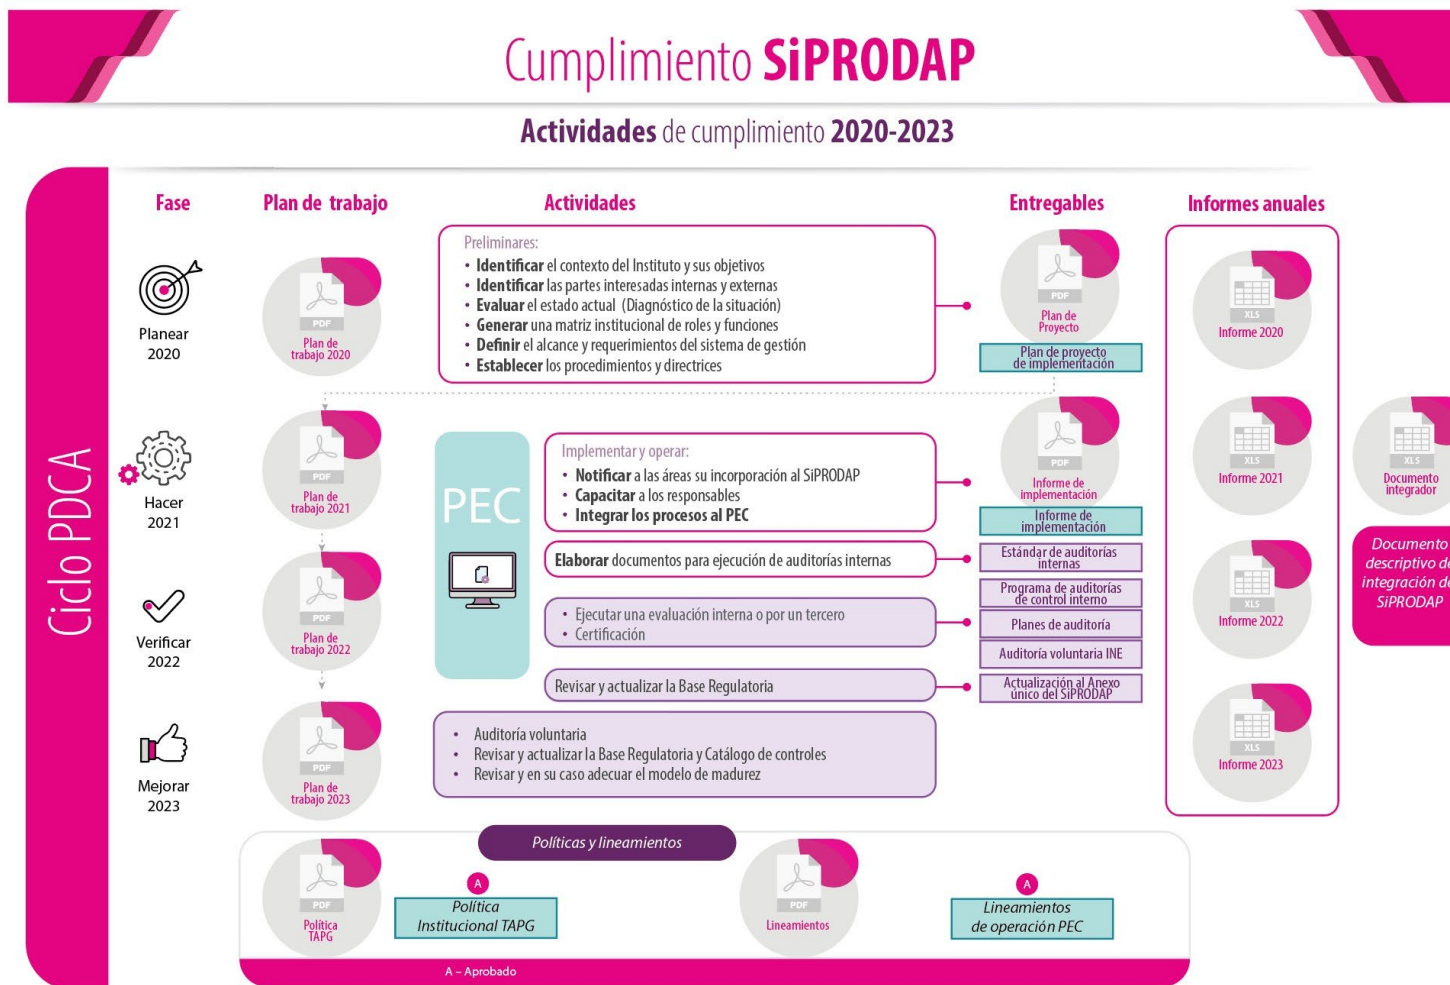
Cumplimiento SiPRODAP

Actividades de cumplimiento 2020-2023

Ciclo PDCA

Fase

Plan de trabajo

Actividades

Entregables

Informes anuales

Planear 2020

PDF Plan de trabajo 2020

Preliminares:
• Identificar el contexto del Instituto y sus objetivos
• Identificar las partes interesadas internas y externas
• Evaluar el estado actual (Diagnóstico de la situación)
• Generar una matriz institucional de roles y funciones
• Definir el alcance y requerimientos del sistema de gestión
• Establecer los procedimientos y directrices

PDF Plan de Proyecto

Plan de proyecto de implementación

XLS Informe 2020

Hacer 2021

PDF Plan de trabajo 2021

PEC

Implementar y operar:
• Notificar a las áreas su incorporación al SiPRODAP
• Capacitar a los responsables
• Integrar los procesos al PEC

PDF Informe de implementación

Informe de implementación

XLS Informe 2021

XLS Documento integrador

Elaborar documentos para ejecución de auditorías internas

Estándar de auditorías internas

Programa de auditorías de control interno

Verificar 2022

PDF Plan de trabajo 2022

• Ejecutar una evaluación interna o por un tercero
• Certificación

Planes de auditoría

Auditoría voluntaria INE

XLS Informe 2022

Documento descriptivo de integración de SiPRODAP

Revisar y actualizar la Base Regulatoria

Actualización al Anexo único del SiPRODAP

Mejorar 2023

PDF Plan de trabajo 2023

• Auditoría voluntaria
• Revisar y actualizar la Base Regulatoria y Catálogo de controles
• Revisar y en su caso adecuar el modelo de madurez

XLS Informe 2023

Políticas y lineamientos

PDF Política TAPG

A
Política Institucional TAPG

PDF Lineamientos

A
Lineamientos de operación PEC

A – Aprobado